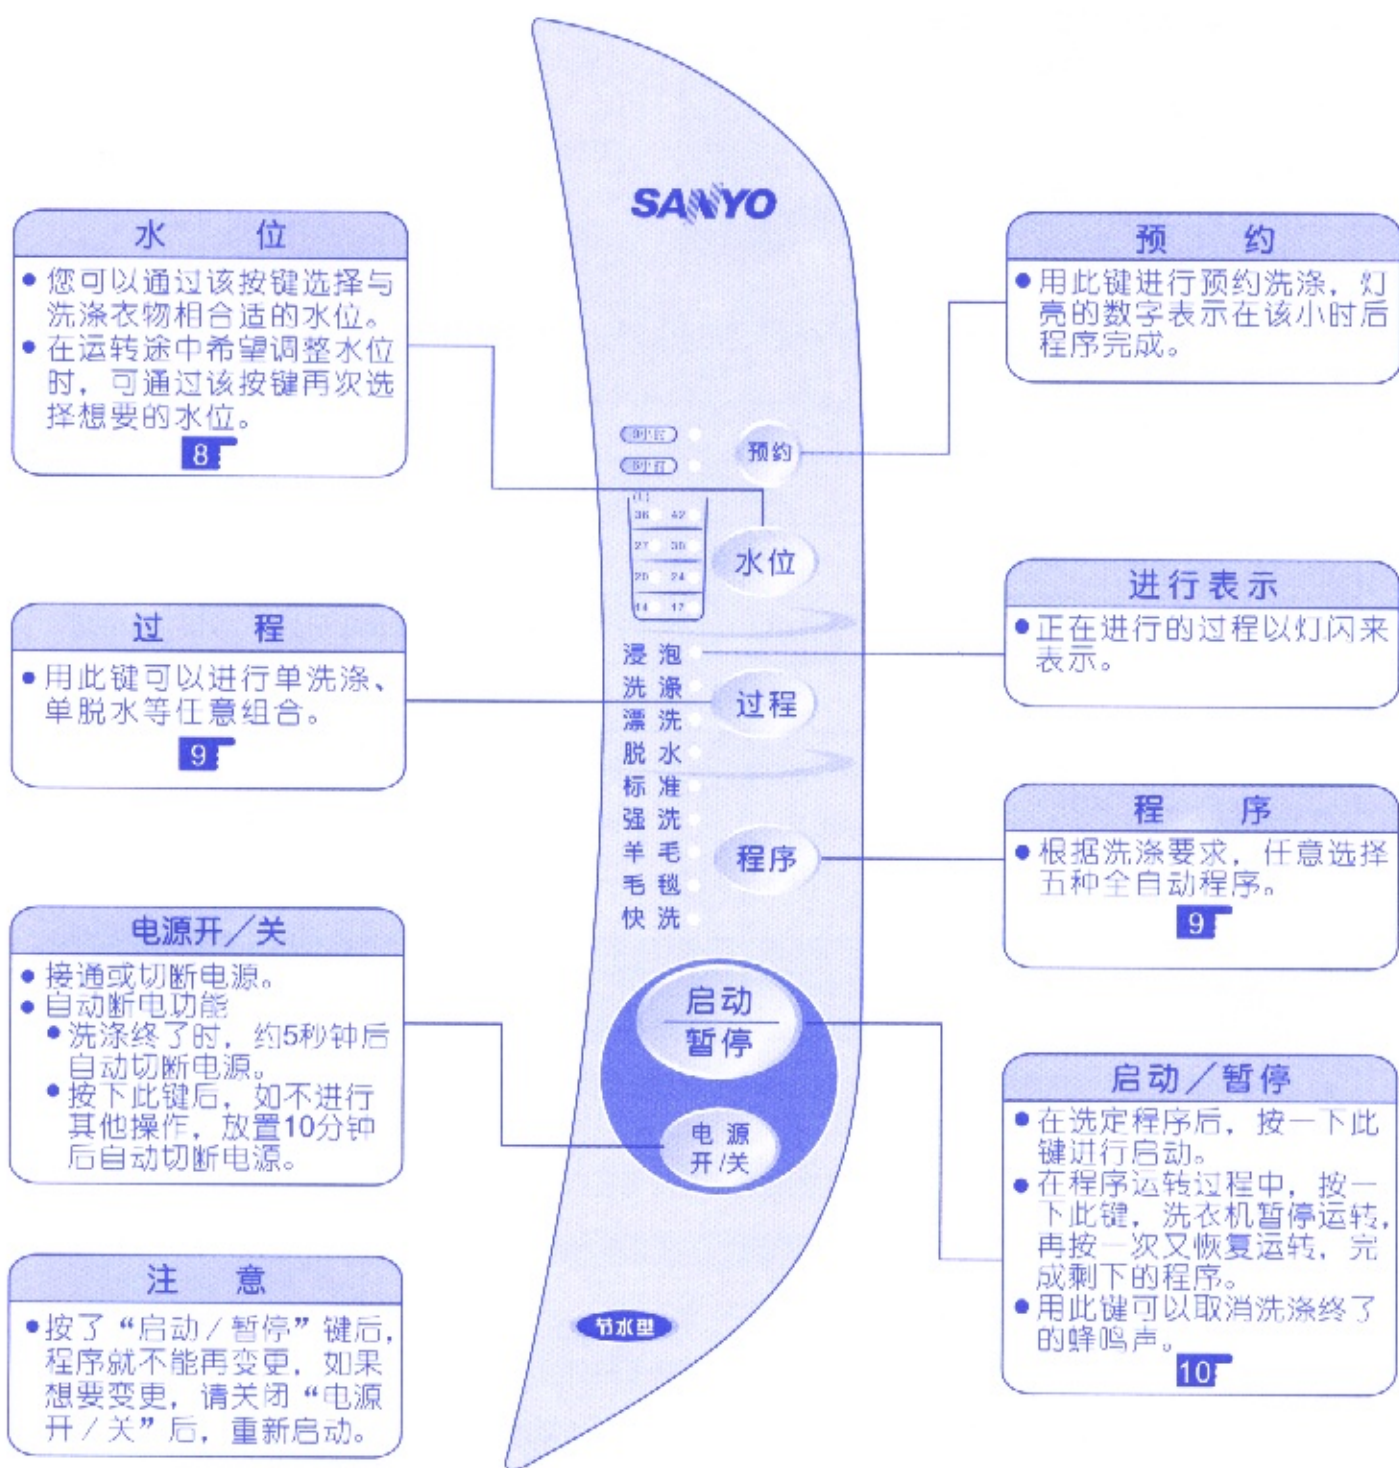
水　位

• 您可以通过该按键选择与洗涤衣物相合适的水位。
• 在运转途中希望调整水位时，可通过该按键再次选择想要的水位。

8

SANYO

预　约

• 用此键进行预约洗涤，灯亮的数字表示在该小时后程序完成。

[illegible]
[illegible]
预约

(L)
36　42
27　33
20　24
14　17
水位

过　程

• 用此键可以进行单洗涤、单脱水等任意组合。

9

进行表示

• 正在进行的过程以灯闪来表示。

浸　泡
洗　涤
漂　洗
脱　水
过程

标　准
强　洗
羊　毛
毛　毯
快　洗
程序

程　序

• 根据洗涤要求，任意选择五种全自动程序。

9

电源开／关

• 接通或切断电源。
• 自动断电功能
• 洗涤终了时，约5秒钟后自动切断电源。
• 按下此键后，如不进行其他操作，放置10分钟后自动切断电源。

启动
暂停

电 源
开 /关

启动／暂停

• 在选定程序后，按一下此键进行启动。
• 在程序运转过程中，按一下此键，洗衣机暂停运转，再按一次又恢复运转，完成剩下的程序。
• 用此键可以取消洗涤终了的蜂鸣声。

10

注　意

• 按了“启动／暂停”键后，程序就不能再变更，如果想要变更，请关闭“电源开／关”后，重新启动。

节水型